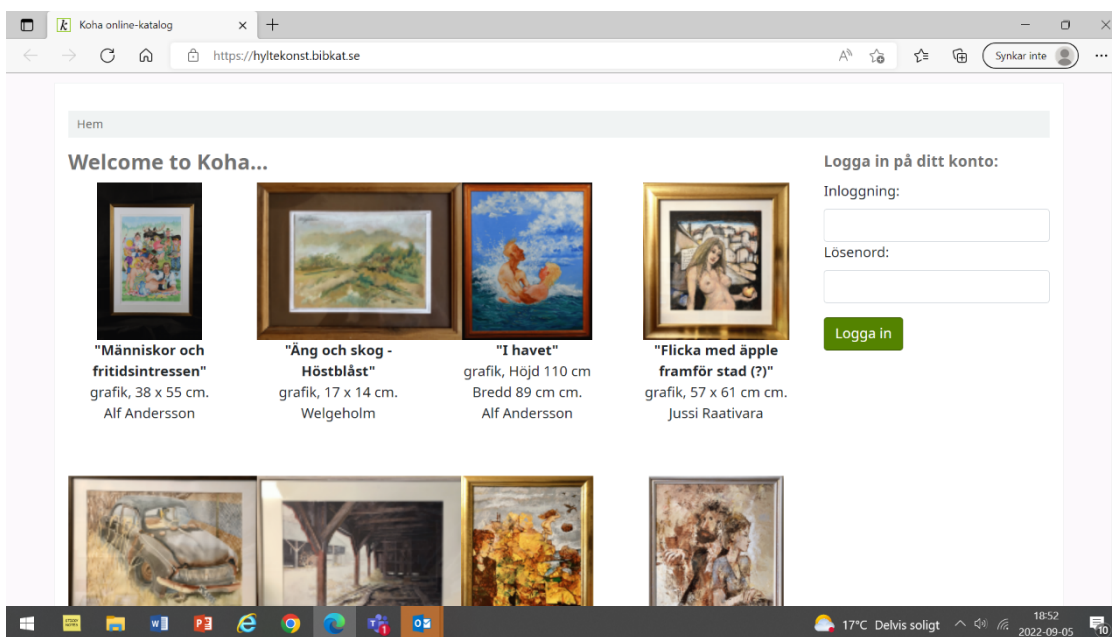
Koha online-katalog

https://hyltekonst.bibkat.se

Synkar inte

Hem

Welcome to Koha...

"Människor och fritidsintressen"
grafik, 38 x 55 cm.
Alf Andersson

"Äng och skog - Höstblåst"
grafik, 17 x 14 cm.
Welgeholm

"I havet"
grafik, Höjd 110 cm
Bredd 89 cm cm.
Alf Andersson

"Flicka med äpple framför stad (?)"
grafik, 57 x 61 cm cm.
Jussi Raativara

Logga in på ditt konto:

Inloggning:

Lösenord:

Logga in

17°C Delvis soligt

18:52
2022-09-05